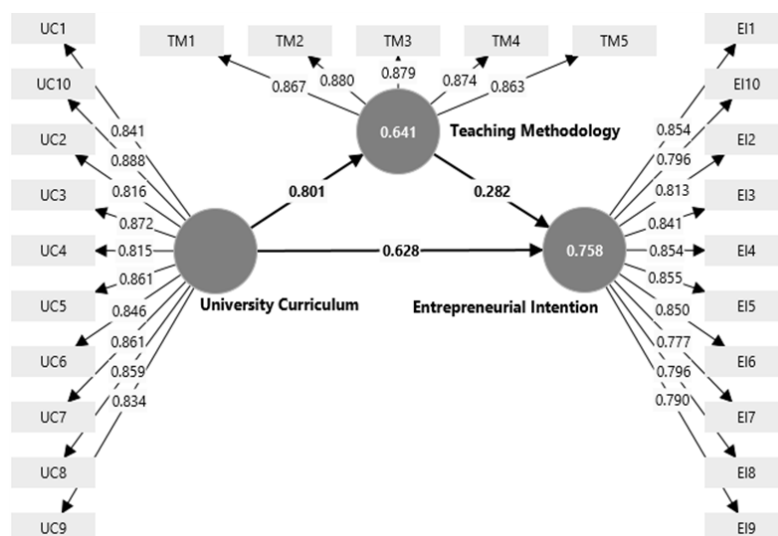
UC1
UC10
UC2
UC3
UC4
UC5
UC6
UC7
UC8
UC9

TM1
TM2
TM3
TM4
TM5

0.867
0.880
0.879
0.874
0.863

0.641
Teaching Methodology

0.841
0.888
0.816
0.872
0.815
0.861
0.846
0.861
0.859
0.834

0.801
0.282
0.628

University Curriculum

0.758
Entrepreneurial Intention

0.854
0.796
0.813
0.841
0.854
0.855
0.850
0.777
0.796
0.790

EI1
EI10
EI2
EI3
EI4
EI5
EI6
EI7
EI8
EI9